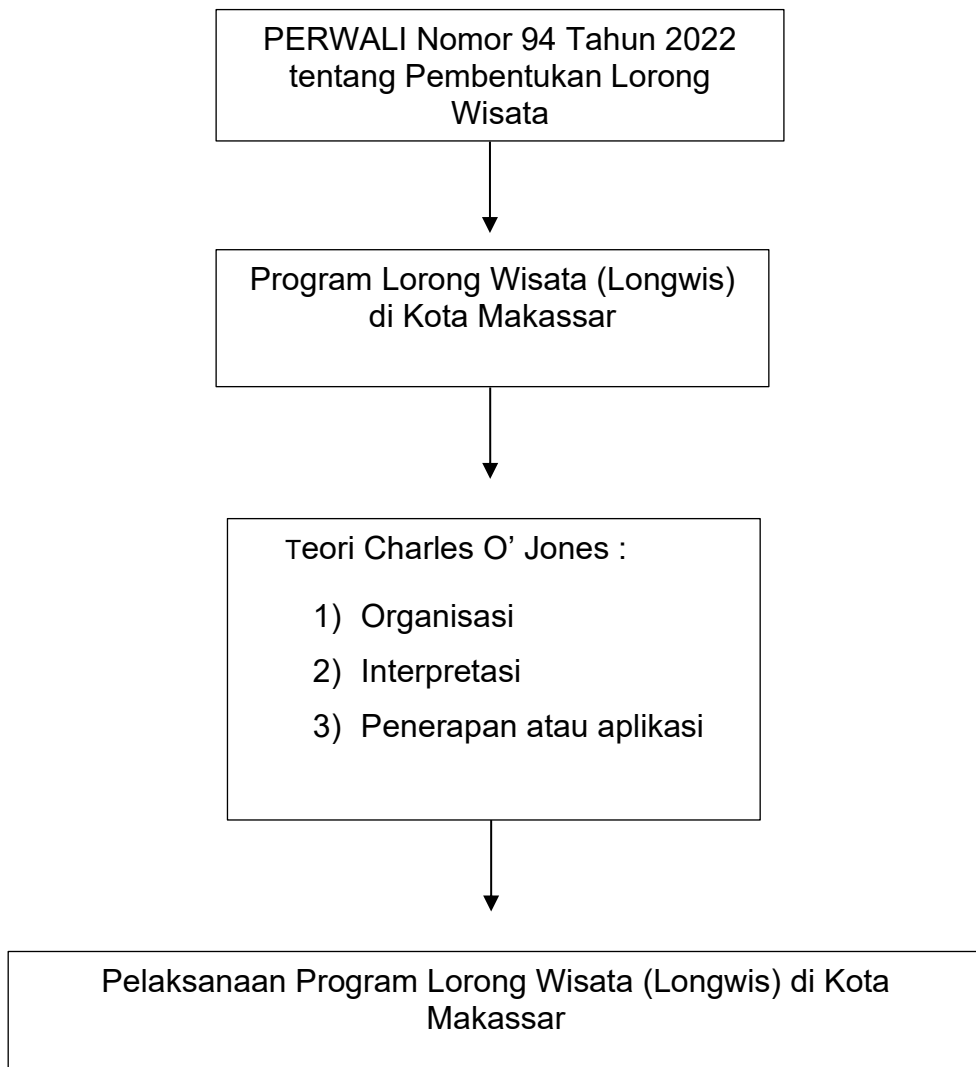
PERWALI Nomor 94 Tahun 2022 tentang Pembentukan Lorong Wisata

Program Lorong Wisata (Longwis) di Kota Makassar

Teori Charles O' Jones :

1) Organisasi
2) Interpretasi
3) Penerapan atau aplikasi

Pelaksanaan Program Lorong Wisata (Longwis) di Kota Makassar